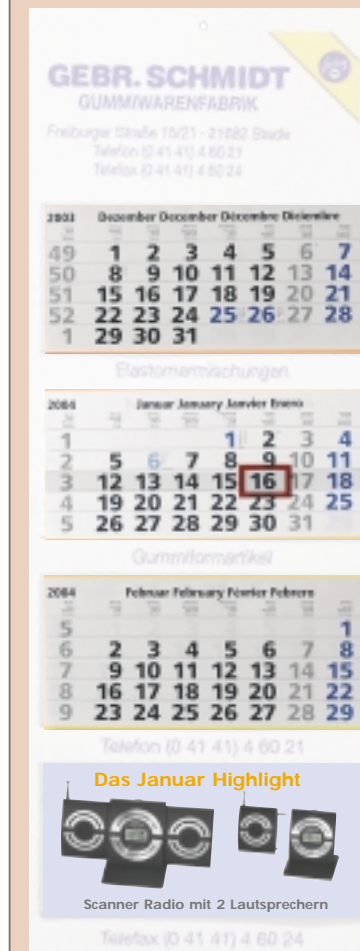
GEBR. SCHMIDT
GUMMIWARENFABRIK

Freiburger Straße 15/21 · 21682 Stade
Telefon (0 41 41) 4 60 21
Telefax (0 41 41) 4 60 24

2003 Dezember December Décembre Diciembre

| | | | | | | | |
|---|---|---|---|---|---|---|---|
| 49 | 1 | 2 | 3 | 4 | 5 | 6 | 7 |
| 50 | 8 | 9 | 10 | 11 | 12 | 13 | 14 |
| 51 | 15 | 16 | 17 | 18 | 19 | 20 | 21 |
| 52 | 22 | 23 | 24 | 25 | 26 | 27 | 28 |
| 1 | 29 | 30 | 31 | | | | |

Elastomermischungen

2004 Januar January Janvier Enero

| | | | | | | | |
|---|---|---|---|---|---|---|---|
| 1 | | | | 1 | 2 | 3 | 4 |
| 2 | 5 | 6 | 7 | 8 | 9 | 10 | 11 |
| 3 | 12 | 13 | 14 | 15 | 16 | 17 | 18 |
| 4 | 19 | 20 | 21 | 22 | 23 | 24 | 25 |
| 5 | 26 | 27 | 28 | 29 | 30 | 31 | |

Gummiformartikel

2004 Februar February Février Febrero

| | | | | | | | |
|---|---|---|---|---|---|---|---|
| 5 | | | | | | | 1 |
| 6 | 2 | 3 | 4 | 5 | 6 | 7 | 8 |
| 7 | 9 | 10 | 11 | 12 | 13 | 14 | 15 |
| 8 | 16 | 17 | 18 | 19 | 20 | 21 | 22 |
| 9 | 23 | 24 | 25 | 26 | 27 | 28 | 29 |

Telefon (0 41 41) 4 60 21

Das Januar Highlight

Scanner Radio mit 2 Lautsprechern

Telefax (0 41 41) 4 60 24